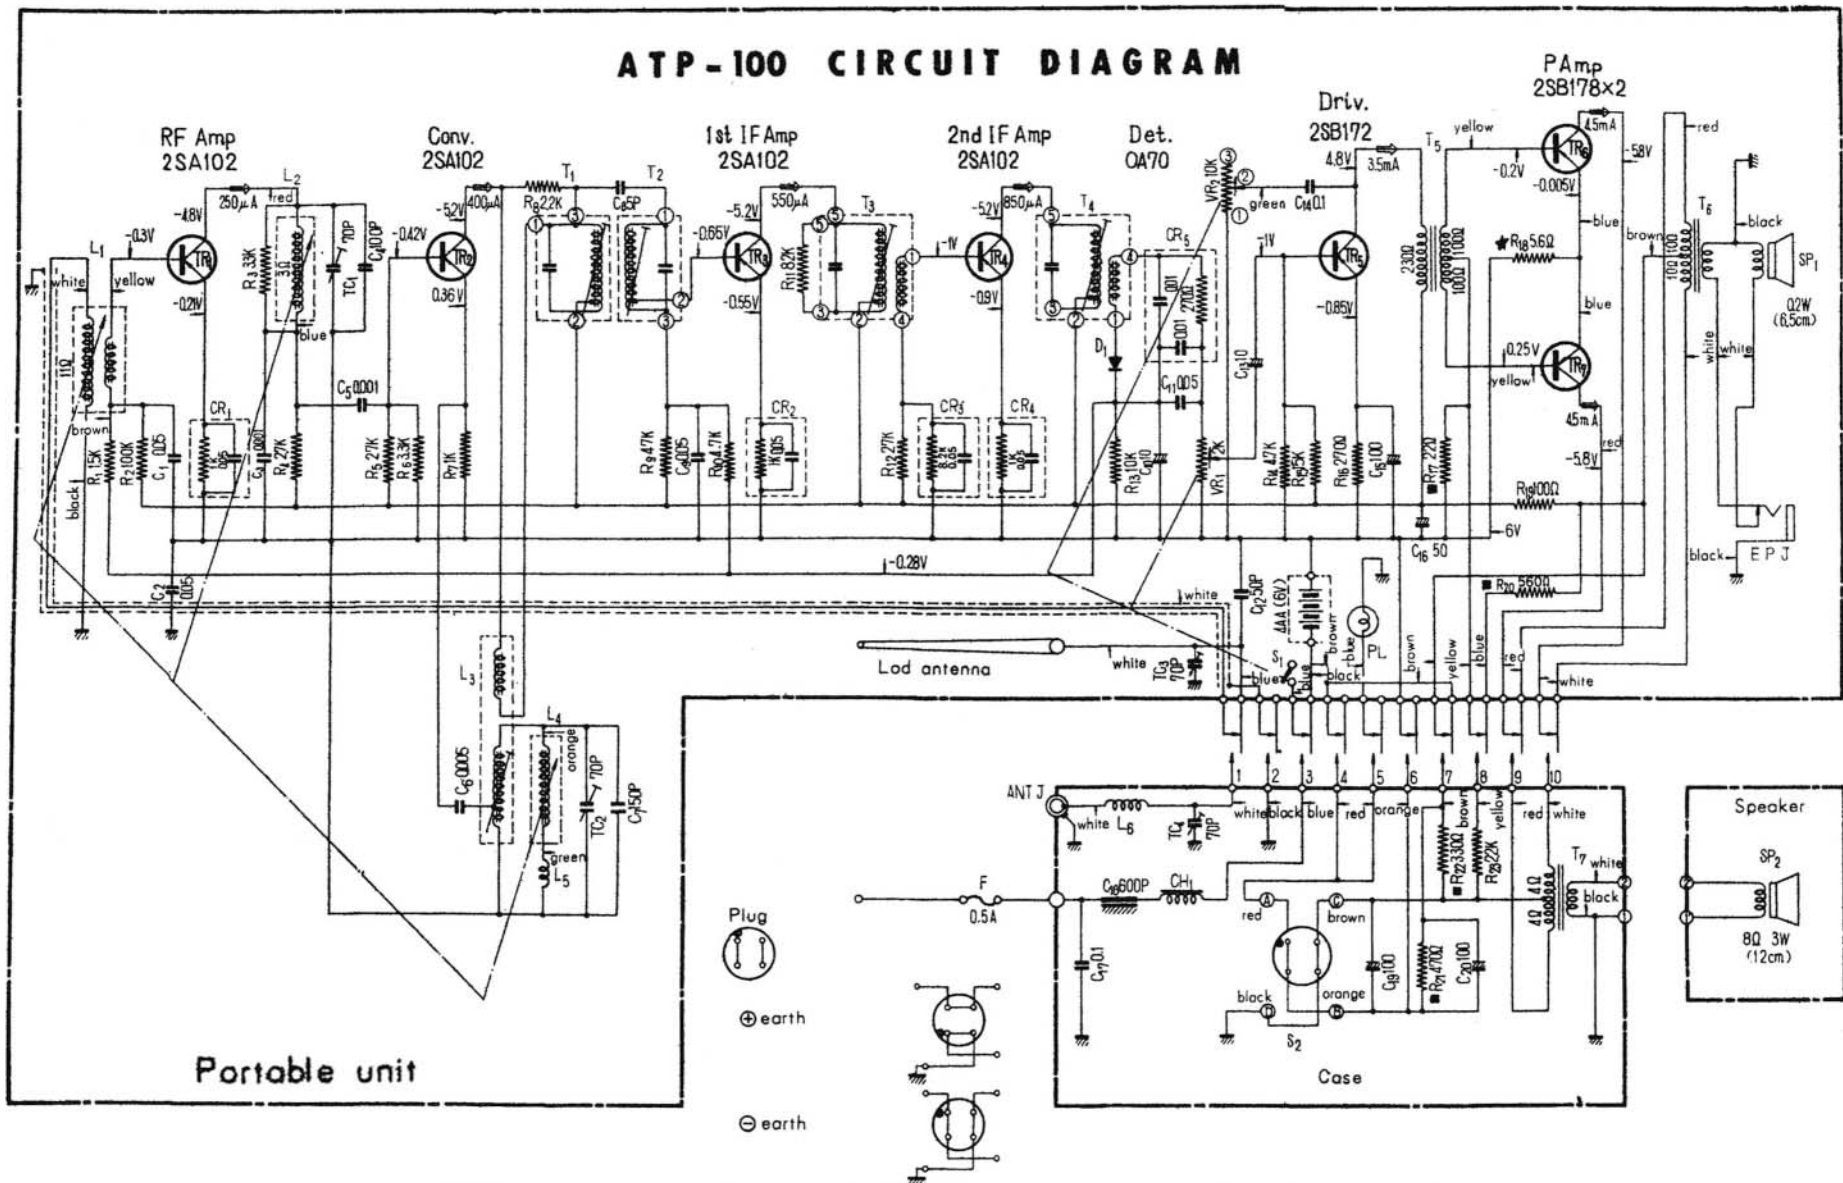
ATP-100 CIRCUIT DIAGRAM

RF Amp
2SA102

Conv.
2SA102

1st IF Amp
2SA102

2nd IF Amp
2SA102

Det.
OA70

Driv.
2SB172

PAmp
2SB178×2

L1 white yellow -0.3V -4.8V TR1 -0.21V 11Ω brown black R1 1.5K R2 100K C1 0.05 C2 0.05

250μA L2 red 3Ω 70P TC1 C4 100P blue R3 3.3K CR1 0.05 C3 0.001 R4 2.7K C5 0.001

-0.42V -5.2V 400μA TR2 0.36V R5 2.7K R6 3.3K R7 1K

R8 2.2K T1 C8 5P T2 ① ② ③ ③ ①

-0.65V -5.2V 550μA TR3 -0.55V R11 8.2K ⑤ ⑤ T3 ③ ② ④ ① R9 47K C9 0.005 R10 4.7K CR2 1K 0.05

-1V -5.2V 850μA TR4 -0.9V R12 27K CR3 8.2K 0.05 CR4 1K 0.05 T4 ③ ② ① ④ D1

CR5 0.01 270Ω 0.01 C13 10 C11 0.05 R13 10K C12 10

VR2 10K ③ ② ① green C14 0.1 -1V VR1 7.2K

4.8V 3.5mA TR5 -0.85V R14 4.7K R15 15K R16 2700 C15 100

T5 yellow 230Ω 100Ω 100Ω -0.2V -0.005V 4.5mA TR6 -5.8V blue R18 5.6Ω blue 0.25V yellow TR7 4.5mA red -5.8V R17 220 R19 100Ω C16 50 -6V R20 560Ω

red brown 10Ω 10Ω T6 black SP1 0.2W (6.5cm) white white black EPJ

-0.28V

white C2 250P 4AA (6V) brown blue PL

Lod antenna white TC3 70P S1 blue blue black brown yellow blue red white

L3 C6 0.005 L4 orange 70P TC2 C7 150P green L5

1 2 3 4 5 6 7 8 9 10

ANT J white L6 TC4 70P white black blue red orange brown yellow red white R22 330Ω R23 22K T7 white 4Ω 4Ω black

F 0.5A C18 600P CH1 C17 0.1 red Ⓐ Ⓒ brown black Ⓓ orange Ⓑ S2 C19 100 R21 470Ω C20 100

Plug
⊕earth
⊖earth

Speaker
SP2
8Ω 3W (12cm)

Portable unit

Case